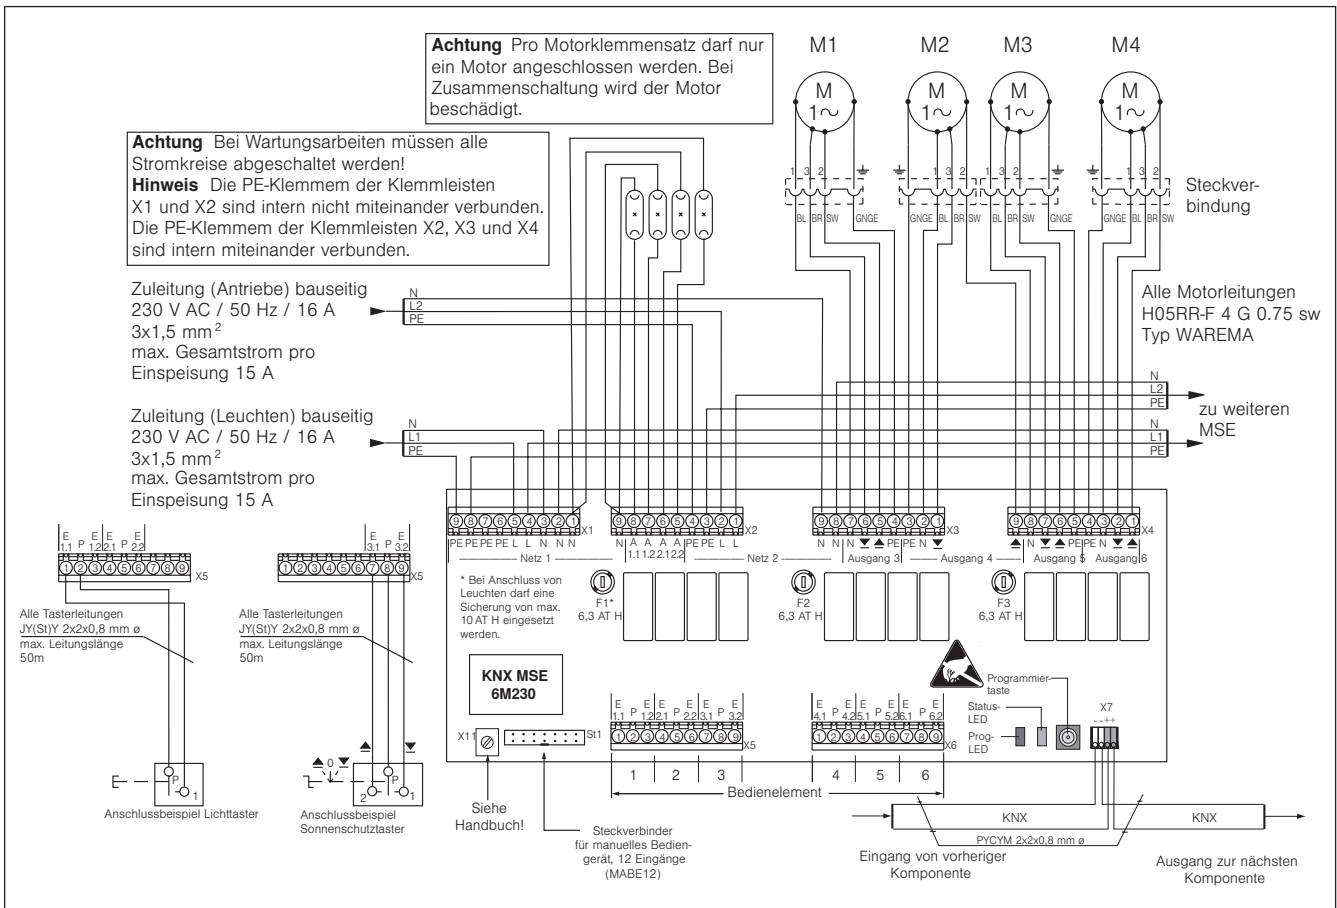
**Achtung** Pro Motorklemmensatz darf nur ein Motor angeschlossen werden. Bei Zusammenschaltung wird der Motor beschädigt.

M1 M2 M3 M4

M 1~ M 1~ M 1~ M 1~

**Achtung** Bei Wartungsarbeiten müssen alle Stromkreise abgeschaltet werden!
**Hinweis** Die PE-Klemmem der Klemmleisten X1 und X2 sind intern nicht miteinander verbunden. Die PE-Klemmem der Klemmleisten X2, X3 und X4 sind intern miteinander verbunden.

1 3 2 BL BR SW GNGE | GNGE 1 3 2 BL BR SW | 1 3 2 BL BR SW GNGE | GNGE 1 3 2 BL BR SW

Steckverbindung

Zuleitung (Antriebe) bauseitig
230 V AC / 50 Hz / 16 A
3x1,5 mm$^2$
max. Gesamtstrom pro Einspeisung 15 A

N L2 PE

Alle Motorleitungen
H05RR-F 4 G 0.75 sw
Typ WAREMA

N L2 PE

zu weiteren MSE

N L1 PE

Zuleitung (Leuchten) bauseitig
230 V AC / 50 Hz / 16 A
3x1,5 mm$^2$
max. Gesamtstrom pro Einspeisung 15 A

N L1 PE

9 8 7 6 5 4 3 2 1 X1
PE PE PE PE L L N N
Netz 1

9 8 7 6 5 4 3 2 1 X2
N A 1.1 A 1.2 A 2.1 A 2.2 PE PE L L
Netz 2

9 8 7 6 5 4 3 2 1 X3
N N PE N
Ausgang 3 Ausgang 4

9 8 7 6 5 4 3 2 1 X4
N PE N
Ausgang 5 Ausgang 6

E 1.1 P E 1.2 E 2.1 P E 2.2
1 2 3 4 5 6 7 8 9 X5

E 3.1 P E 3.2
1 2 3 4 5 6 7 8 9 X5

Alle Tasterleitungen
JY(St)Y 2x2x0,8 mm ø
max. Leitungslänge 50m

Alle Tasterleitungen
JY(St)Y 2x2x0,8 mm ø
max. Leitungslänge 50m

* Bei Anschluss von Leuchten darf eine Sicherung von max. 10 AT H eingesetzt werden.

F1* 6,3 AT H
F2 6,3 AT H
F3 6,3 AT H

KNX MSE
6M230

Programmiertaste
Status-LED
Prog-LED
X7
- - + +

P 1
Anschlussbeispiel Lichttaster

0
2 P 1
Anschlussbeispiel Sonnenschutztaster

X11
St1

E 1.1 P E 1.2 E 2.1 P E 2.2 E 3.1 P E 3.2
1 2 3 4 5 6 7 8 9 X5

E 4.1 P E 4.2 E 5.1 P E 5.2 E 6.1 P E 6.2
1 2 3 4 5 6 7 8 9 X6

1 2 3 4 5 6
Bedienelement

KNX KNX
PYCYM 2x2x0,8 mm ø

Siehe Handbuch!

Steckverbinder für manuelles Bediengerät, 12 Eingänge (MABE12)

Eingang von vorheriger Komponente

Ausgang zur nächsten Komponente